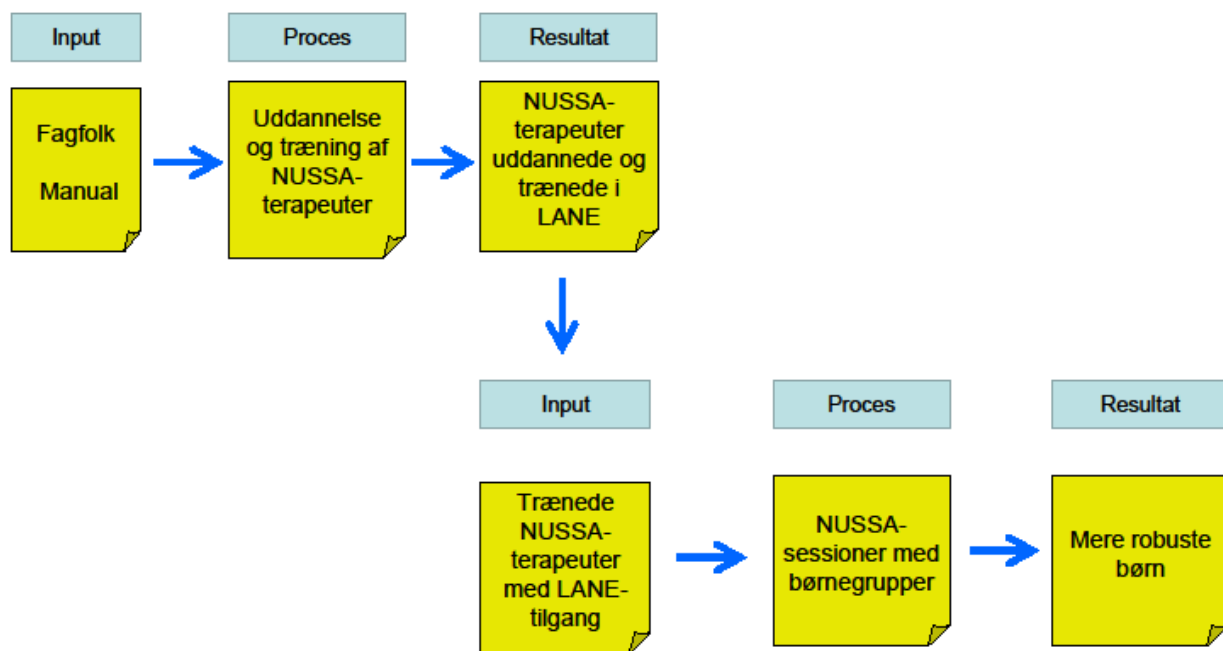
Input

Proces

Resultat

Fagfolk

Manual

Uddannelse og træning af NUSSA-terapeuter

NUSSA-terapeuter uddannede og trænede i LANE

Input

Proces

Resultat

Trænede NUSSA-terapeuter med LANE-tilgang

NUSSA-sessioner med børnegrupper

Mere robuste børn